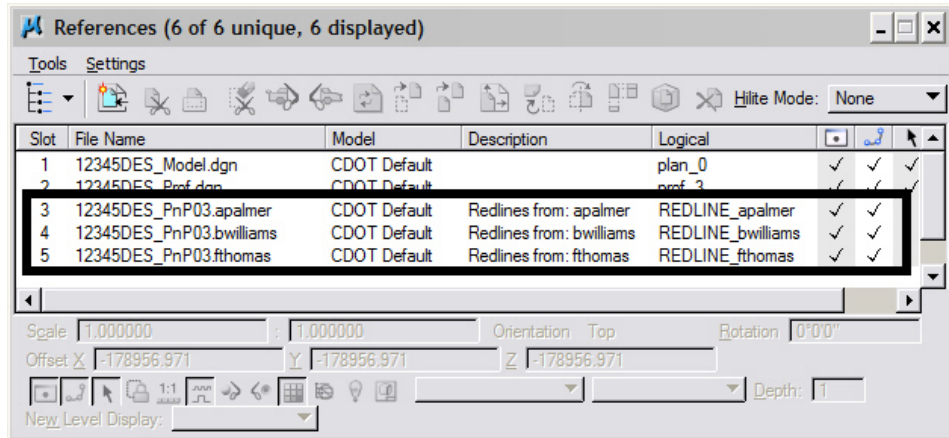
References (6 of 6 unique, 6 displayed)

Tools Settings

Hilite Mode: None

| Slot | File Name | Model | Description | Logical | | | |
|---|---|---|---|---|---|---|---|
| 1 | 12345DES_Model.dgn | CDOT Default | | plan_0 | ✓ | ✓ | ✓ |
| 2 | 12345DES_Prof.dgn | CDOT Default | | prof_3 | ✓ | ✓ | ✓ |
| 3 | 12345DES_PnP03.apalmer | CDOT Default | Redlines from: apalmer | REDLINE_apalmer | ✓ | ✓ | |
| 4 | 12345DES_PnP03.bwilliams | CDOT Default | Redlines from: bwilliams | REDLINE_bwilliams | ✓ | ✓ | |
| 5 | 12345DES_PnP03.fthomas | CDOT Default | Redlines from: fthomas | REDLINE_fthomas | ✓ | ✓ | |

Scale 1.000000 : 1.000000 Orientation Top Rotation 0°0'0"

Offset X -178956.971 Y -178956.971 Z -178956.971

1:1 Depth: 1

New Level Display: